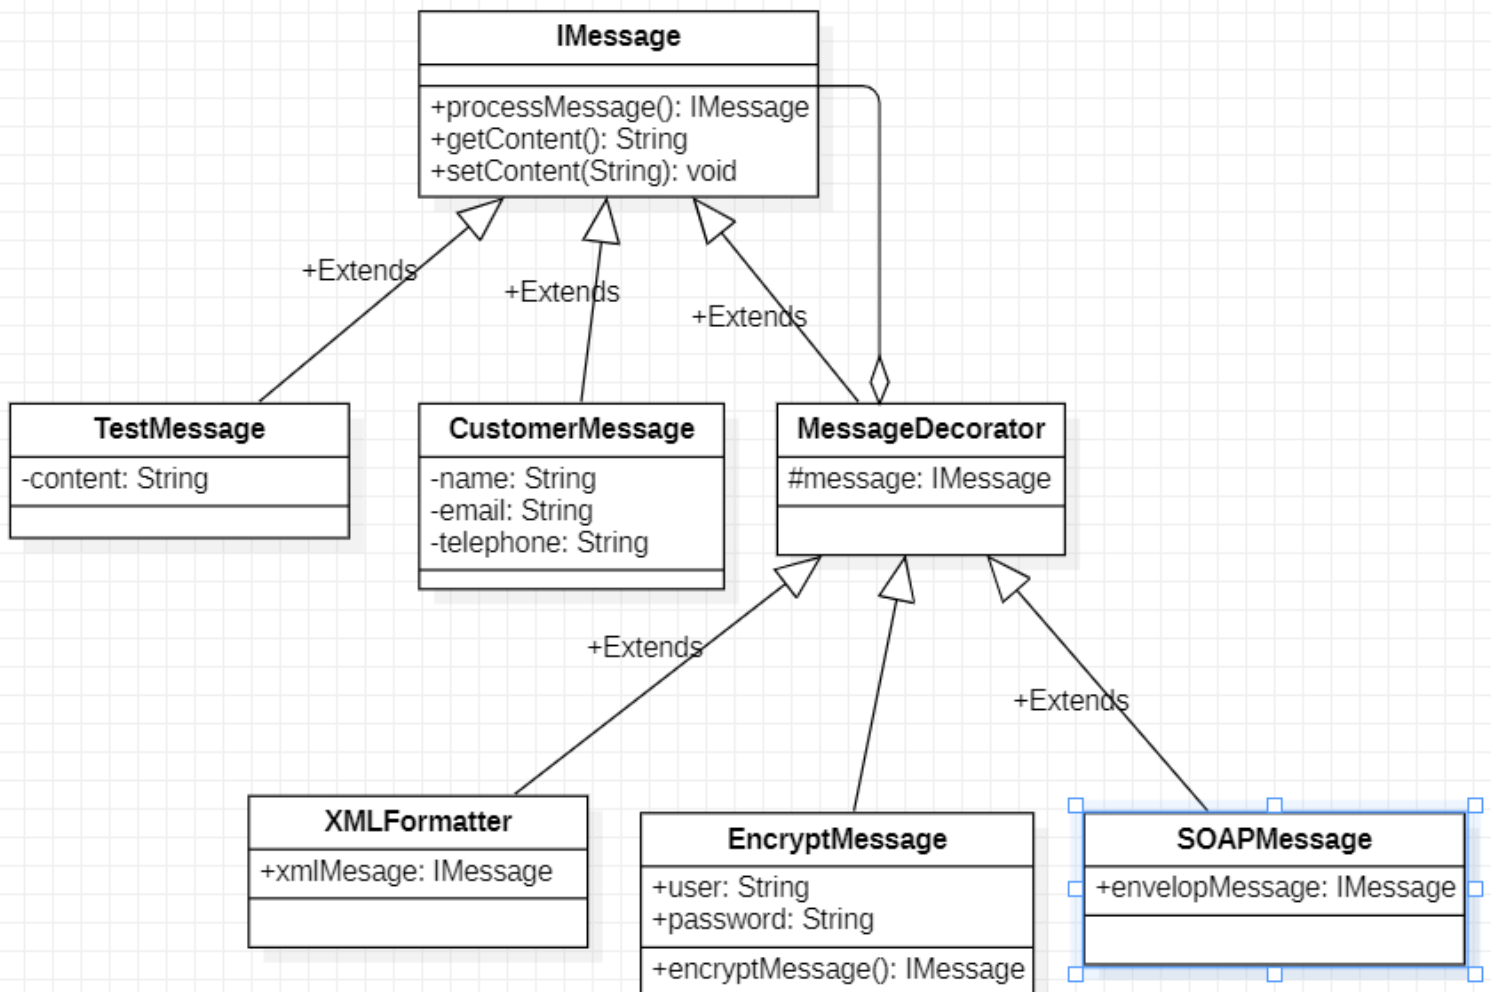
IMessage

+processMessage(): IMessage
+getContent(): String
+setContent(String): void

+Extends

+Extends

+Extends

TestMessage

-content: String

CustomerMessage

-name: String
-email: String
-telephone: String

MessageDecorator

#message: IMessage

+Extends

+Extends

XMLFormatter

+xmlMesage: IMessage

EncryptMessage

+user: String
+password: String

+encryptMessage(): IMessage

SOAPMessage

+envelopMessage: IMessage